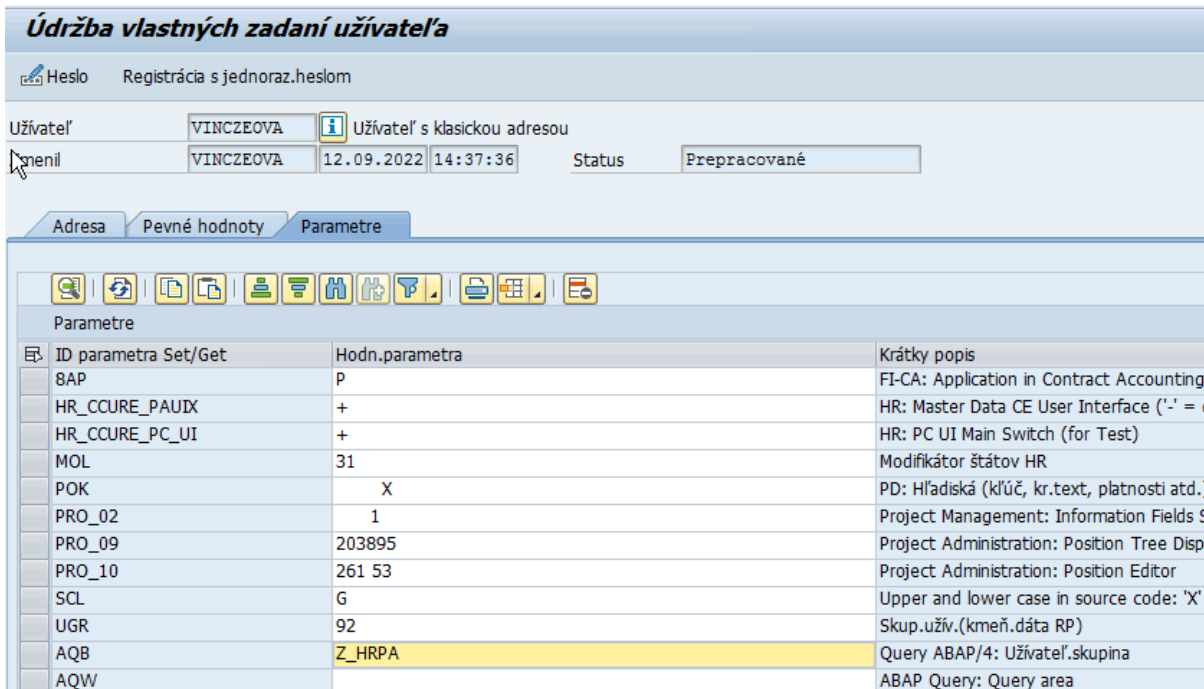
Údržba vlastných zadaní užívateľa

Heslo Registrácia s jednoraz.heslom

Užívateľ VINCZEOVA Užívateľ s klasickou adresou
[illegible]menil VINCZEOVA 12.09.2022 14:37:36 Status Prepracované

Adresa Pevné hodnoty Parametre

Parametre

| ID parametra Set/Get | Hodn.parametra | Krátky popis |
|---|---|---|
| 8AP | P | FI-CA: Application in Contract Accounting |
| HR_CCURE_PAUIX | + | HR: Master Data CE User Interface ('-' = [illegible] |
| HR_CCURE_PC_UI | + | HR: PC UI Main Switch (for Test) |
| MOL | 31 | Modifikátor štátov HR |
| POK | X | PD: Hľadiská (kľúč, kr.text, platnosti atd.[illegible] |
| PRO_02 | 1 | Project Management: Information Fields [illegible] |
| PRO_09 | 203895 | Project Administration: Position Tree Disp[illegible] |
| PRO_10 | 261 53 | Project Administration: Position Editor |
| SCL | G | Upper and lower case in source code: 'X' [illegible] |
| UGR | 92 | Skup.užív.(kmeň.dáta RP) |
| AQB | Z_HRPA | Query ABAP/4: Užívateľ.skupina |
| AQW | | ABAP Query: Query area |